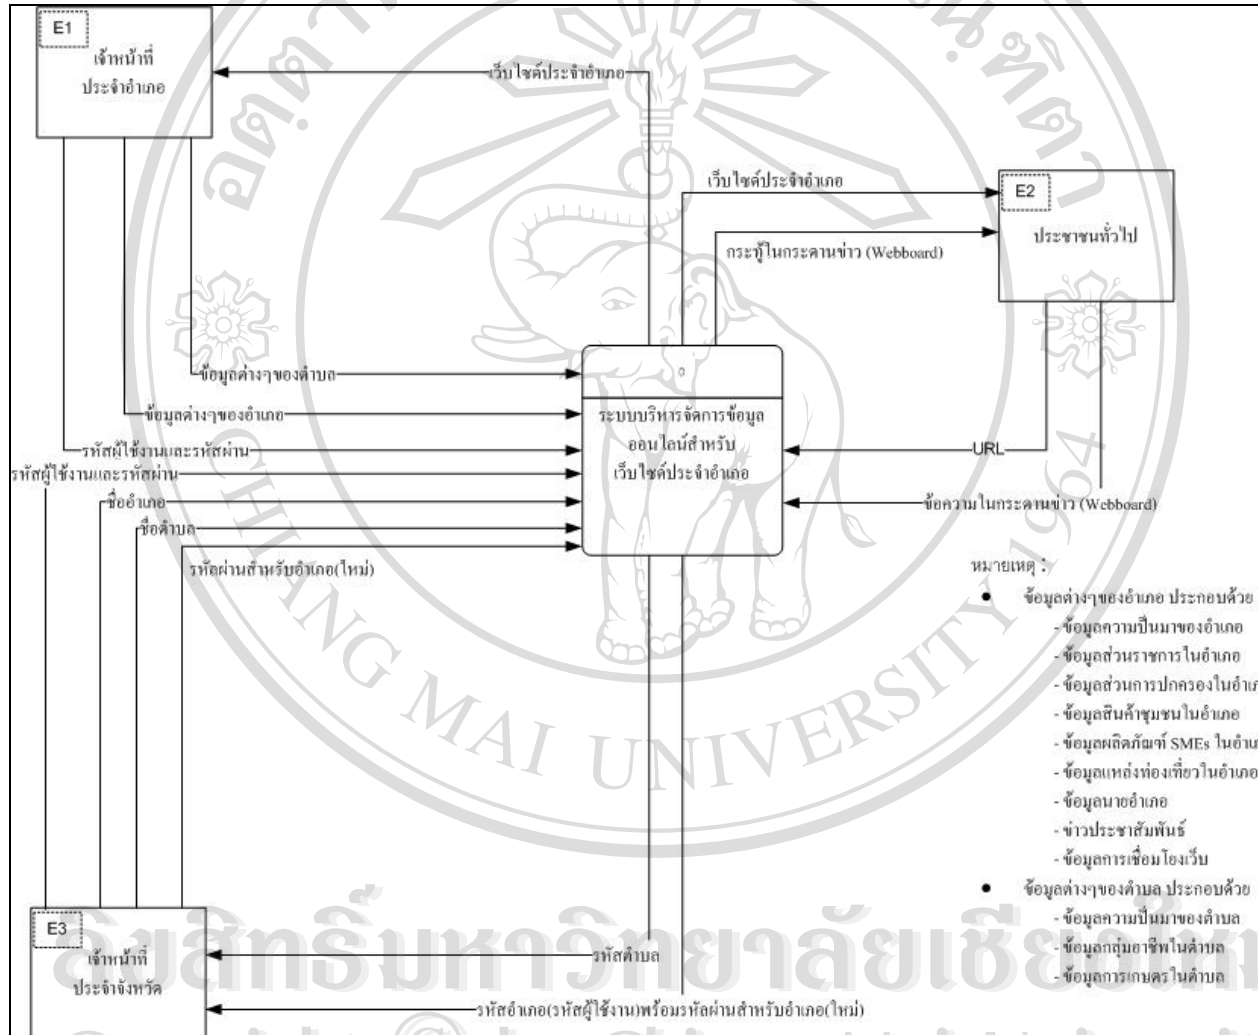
E1
เจ้าหน้าที่ประจำอำเภอ

เว็บไซต์ประจำอำเภอ

เว็บไซต์ประจำอำเภอ

E2
ประชาชนทั่วไป

กระทู้ในกระดานข่าว (Webboard)

ข้อมูลต่างๆของตำบล

ข้อมูลต่างๆของอำเภอ

รหัสผู้ใช้งานและรหัสผ่าน

รหัสผู้ใช้งานและรหัสผ่าน

ชื่ออำเภอ

ชื่อตำบล

รหัสผ่านสำหรับอำเภอ(ใหม่)

0
ระบบบริหารจัดการข้อมูลออนไลน์สำหรับเว็บไซต์ประจำอำเภอ

URL

ข้อความในกระดานข่าว (Webboard)

หมายเหตุ :
• ข้อมูลต่างๆของอำเภอ ประกอบด้วย
- ข้อมูลความเป็นมาของอำเภอ
- ข้อมูลส่วนราชการในอำเภอ
- ข้อมูลส่วนการปกครองในอำเ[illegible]
- ข้อมูลสินค้าชุมชนในอำเภอ
- ข้อมูลผลิตภัณฑ์ SMEs ในอำเ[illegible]
- ข้อมูลแหล่งท่องเที่ยวในอำเภอ
- ข้อมูลนายอำเภอ
- ข่าวประชาสัมพันธ์
- ข้อมูลการเชื่อมโยงเว็บ
• ข้อมูลต่างๆของตำบล ประกอบด้วย
- ข้อมูลความเป็นมาของตำบล
- ข้อมูลกลุ่มอาชีพในตำบล
- ข้อมูลการเกษตรในตำบล

E3
เจ้าหน้าที่ประจำจังหวัด

รหัสตำบล

รหัสอำเภอ(รหัสผู้ใช้งาน)พร้อมรหัสผ่านสำหรับอำเภอ(ใหม่)

CHIANG MAI UNIVERSITY

ลิขสิทธิ์มหาวิทยาลัยเชียงใหม่